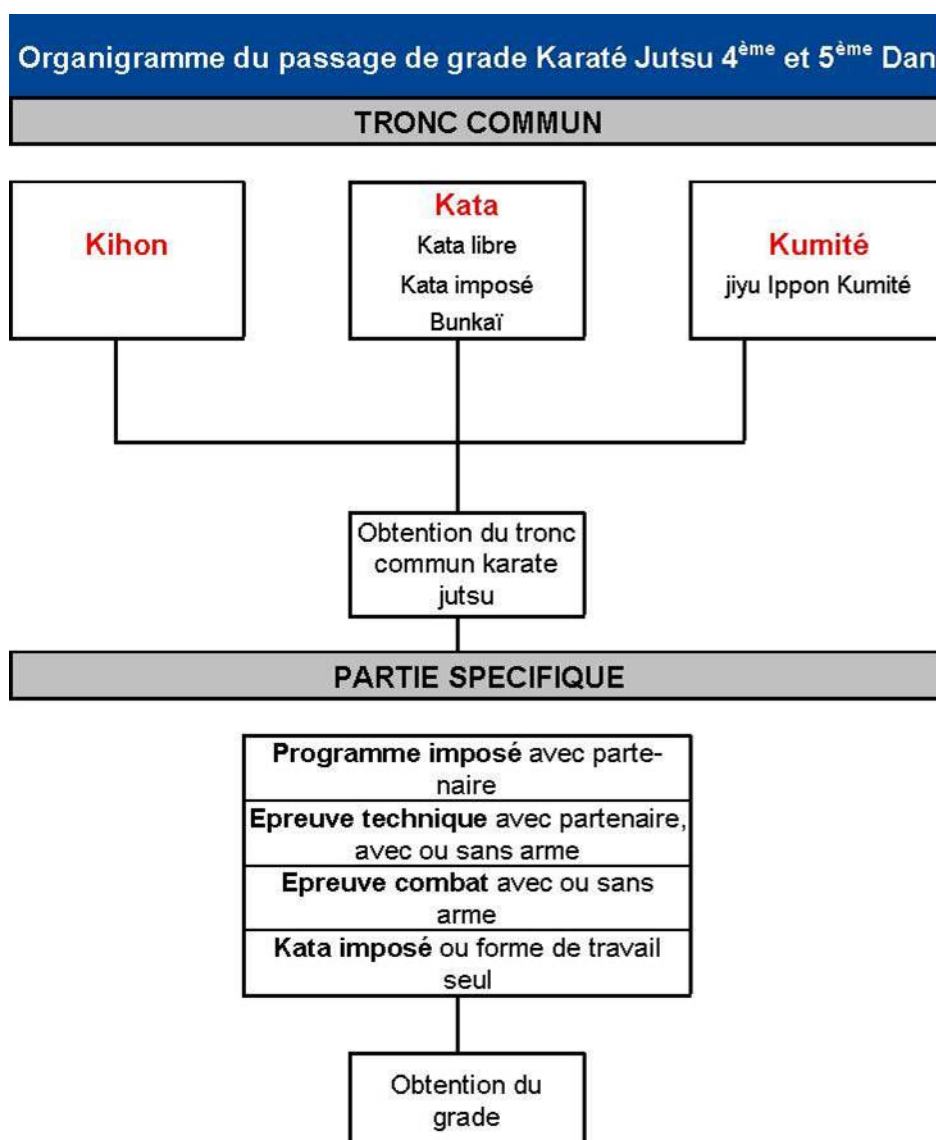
Organigramme du passage de grade Karaté Jutsu 4$^{ème}$ et 5$^{ème}$ Dan

TRONC COMMUN

Kihon

Kata
Kata libre
Kata imposé
Bunkaï

Kumité
jiyu Ippon Kumité

Obtention du tronc commun karate jutsu

PARTIE SPECIFIQUE

Programme imposé avec partenaire

Epreuve technique avec partenaire, avec ou sans arme

Epreuve combat avec ou sans arme

Kata imposé ou forme de travail seul

Obtention du grade